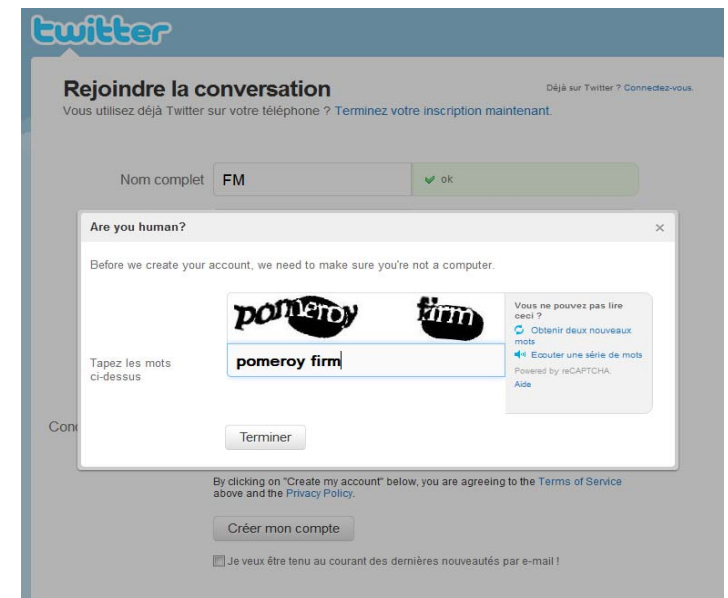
twitter

Rejoindre la conversation

Déjà sur Twitter ? Connectez-vous.

Vous utilisez déjà Twitter sur votre téléphone ? Terminez votre inscription maintenant.

Nom complet FM ok

Are you human? ×

Before we create your account, we need to make sure you're not a computer.

pomeroy firm

Vous ne pouvez pas lire ceci ?
Obtenir deux nouveaux mots
Ecouter une série de mots
Powered by reCAPTCHA.
Aide

Tapez les mots ci-dessus

pomeroy firm

Con

Terminer

By clicking on "Create my account" below, you are agreeing to the Terms of Service above and the Privacy Policy.

Créer mon compte

Je veux être tenu au courant des dernières nouveautés par e-mail !